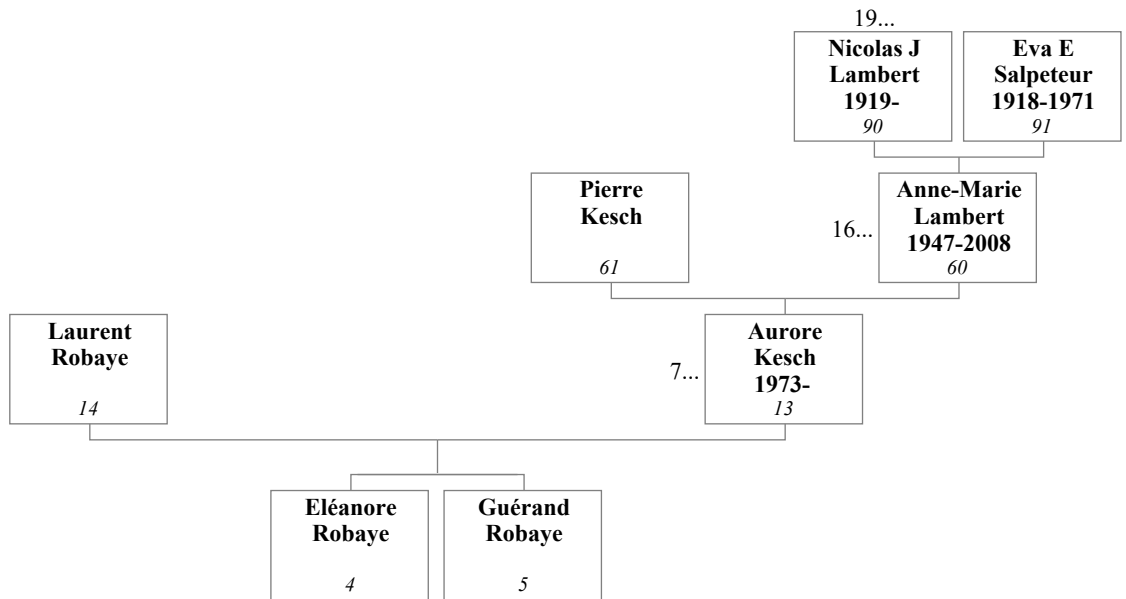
19...

Nicolas J Lambert 1919-
90

Eva E Salpeteur 1918-1971
91

Pierre Kesch
61

16...

Anne-Marie Lambert 1947-2008
60

Laurent Robaye
14

7...

Aurore Kesch 1973-
13

Eléanore Robaye
4

Guérand Robaye
5